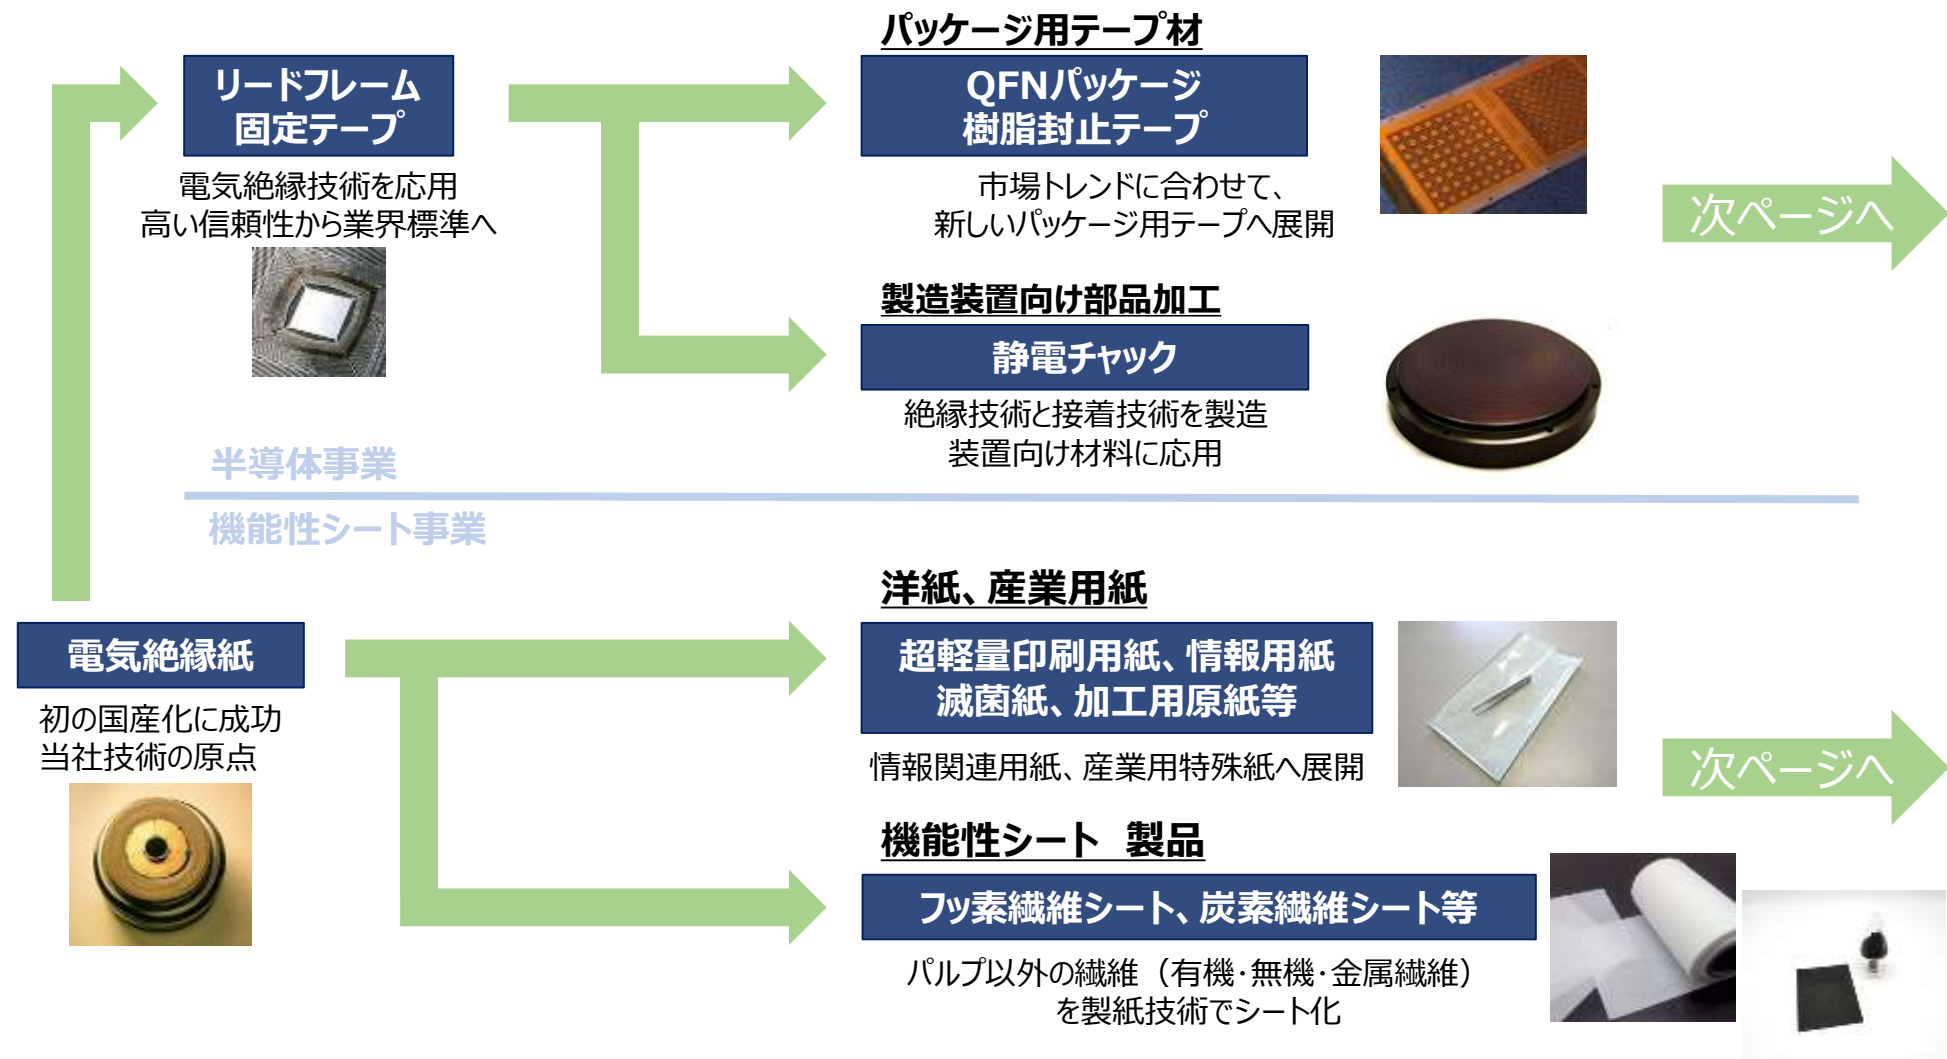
リードフレーム
固定テープ

電気絶縁技術を応用
高い信頼性から業界標準へ

パッケージ用テープ材

QFNパッケージ
樹脂封止テープ

市場トレンドに合わせて、
新しいパッケージ用テープへ展開

次ページへ

製造装置向け部品加工

静電チャック

絶縁技術と接着技術を製造
装置向け材料に応用

半導体事業

機能性シート事業

電気絶縁紙

初の国産化に成功
当社技術の原点

洋紙、産業用紙

超軽量印刷用紙、情報用紙
滅菌紙、加工用原紙等

情報関連用紙、産業用特殊紙へ展開

次ページへ

機能性シート 製品

フッ素繊維シート、炭素繊維シート等

パルプ以外の繊維（有機･無機･金属繊維）
を製紙技術でシート化